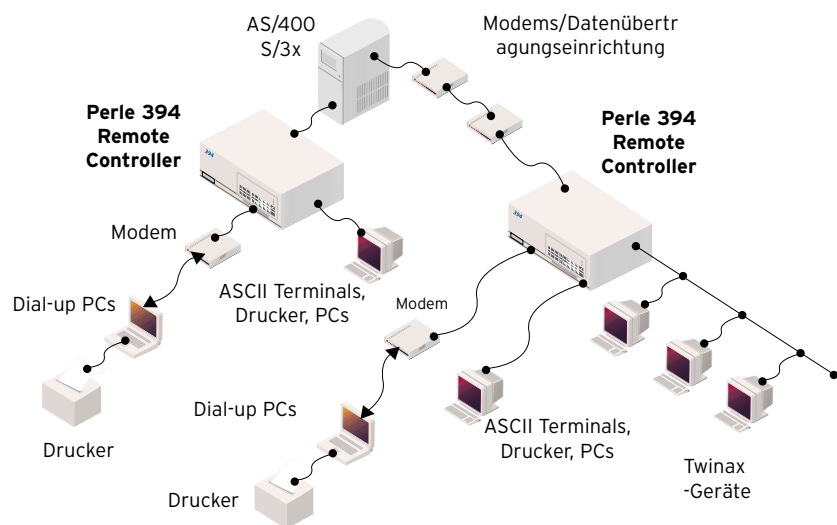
AS/400
S/3x

Modems/Datenübertr
agungseinrichtung

Perle 394
Remote
Controller

Perle 394
Remote
Controller

Modem

Dial-up PCs

ASCII Terminals,
Drucker, PCs

Modem

Drucker

Dial-up PCs

ASCII Terminals,
Drucker, PCs

Twinax
-Geräte

Drucker